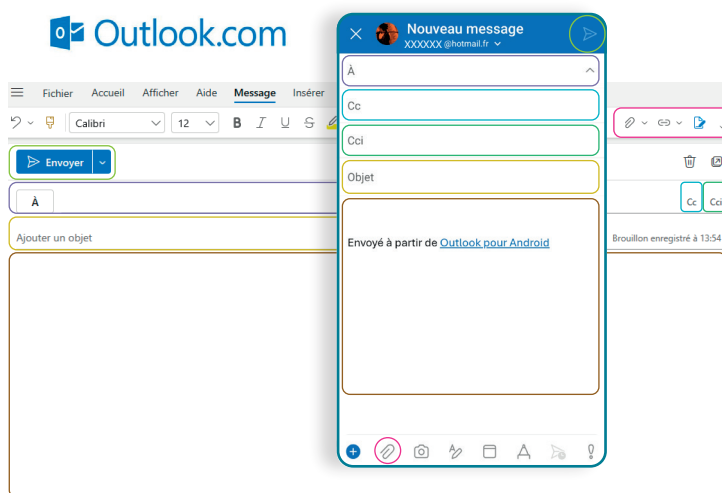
Outlook.com

Fichier Accueil Afficher Aide Message Insérer

Calibri 12

B I U S

Envoyer

À

Ajouter un objet

Cc Cci

Brouillon enregistré à 13:54

Nouveau message
XXXXXX @hotmail.fr

À

Cc

Cci

Objet

Envoyé à partir de Outlook pour Android